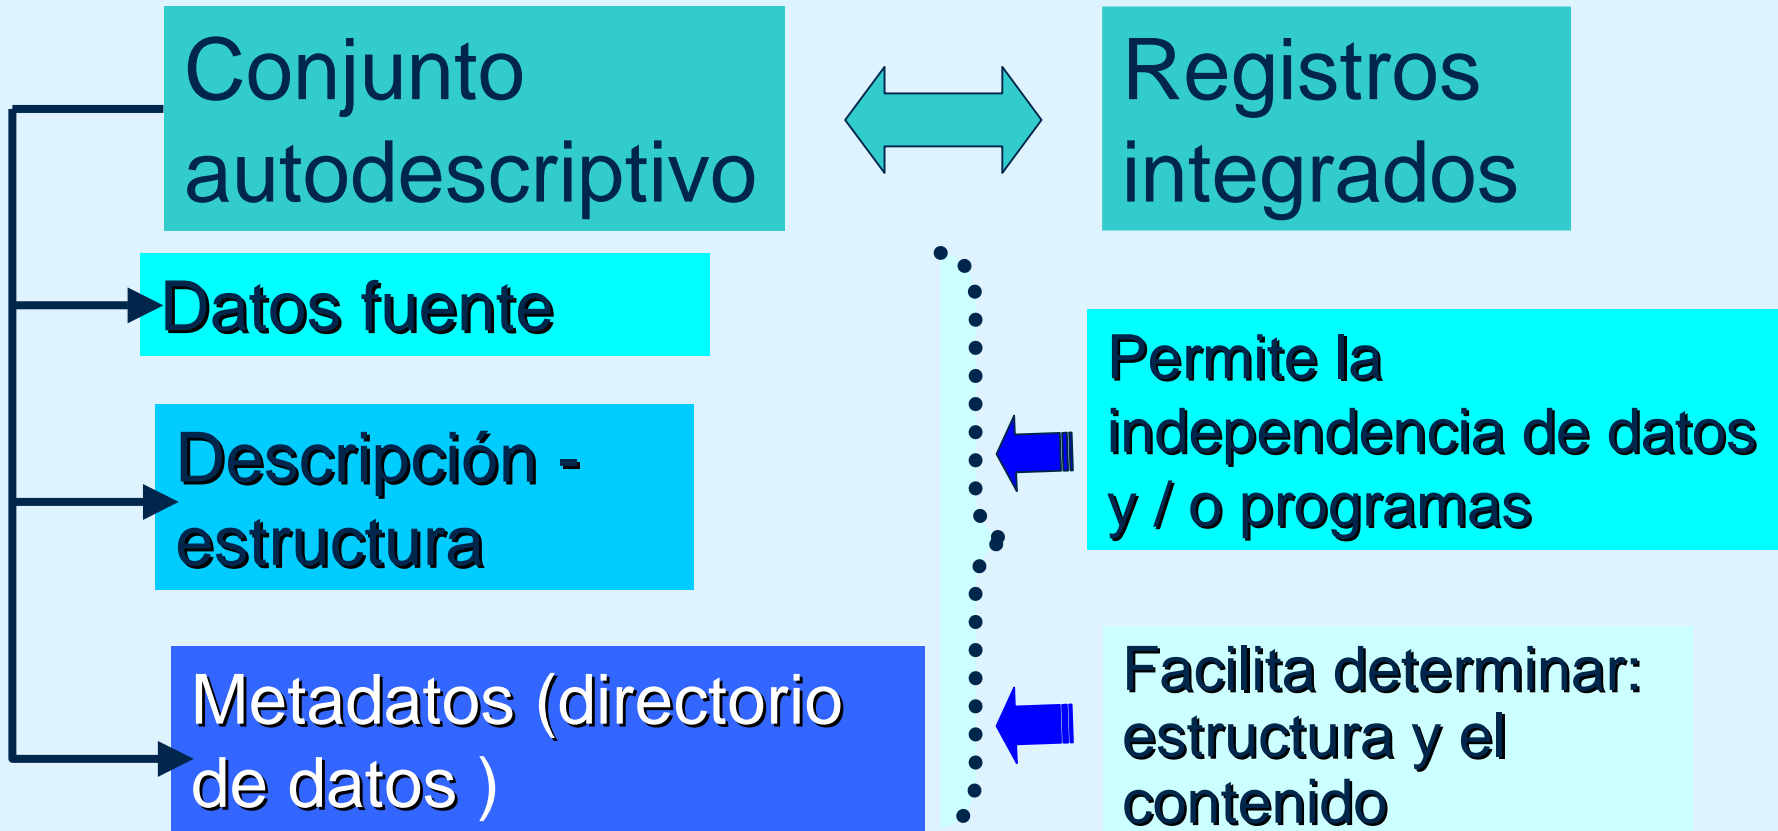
Conjunto autodescriptivo

Registros integrados

Datos fuente

Descripción - estructura

Metadatos (directorio de datos )

Permite la independencia de datos y / o programas

Facilita determinar: estructura y el contenido